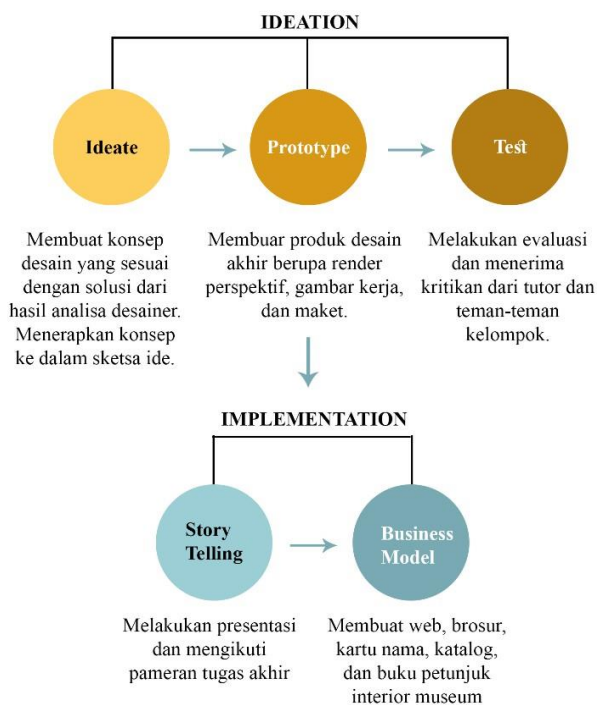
IDEATION

Ideate

Prototype

Test

Membuat konsep desain yang sesuai dengan solusi dari hasil analisa desainer. Menerapkan konsep ke dalam sketsa ide.

Membuar produk desain akhir berupa render perspektif, gambar kerja, dan maket.

Melakukan evaluasi dan menerima kritikan dari tutor dan teman-teman kelompok.

IMPLEMENTATION

Story Telling

Business Model

Melakukan presentasi dan mengikuti pameran tugas akhir

Membuat web, brosur, kartu nama, katalog, dan buku petunjuk interior museum